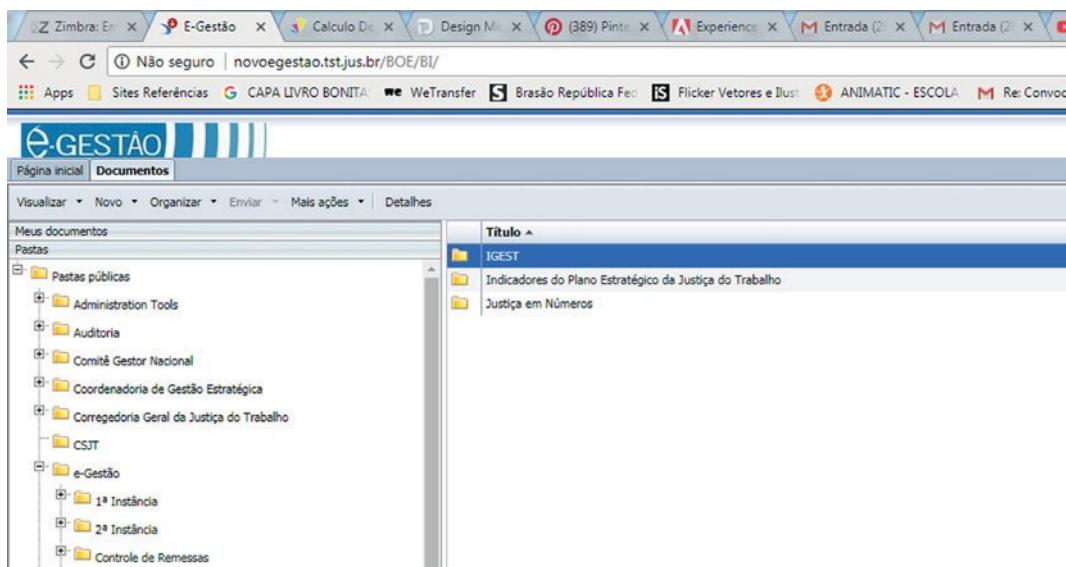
Z Zimbra: En × E-Gestão × Calculo De × Design Mi × (389) Pinte × Experience × Entrada (2 × Entrada (2 ×

← → C ⓘ Não seguro | novoegestao.tst.jus.br/BOE/BI/

Apps Sites Referências CAPA LIVRO BONITA WeTransfer Brasão República Fed Flicker Vetores e Ilust ANIMATIC - ESCOLA Re: Convoc

e-GESTÃO

Página inicial Documentos

Visualizar ▾ Novo ▾ Organizar ▾ Enviar ▾ Mais ações ▾ Detalhes

Meus documentos
Pastas

Pastas públicas
Administration Tools
Auditoria
Comitê Gestor Nacional
Coordenadoria de Gestão Estratégica
Corregedoria Geral da Justiça do Trabalho
CSJT
e-Gestão
1ª Instância
2ª Instância
Controle de Remessas

Título ▲
IGEST
Indicadores do Plano Estratégico da Justiça do Trabalho
Justiça em Números